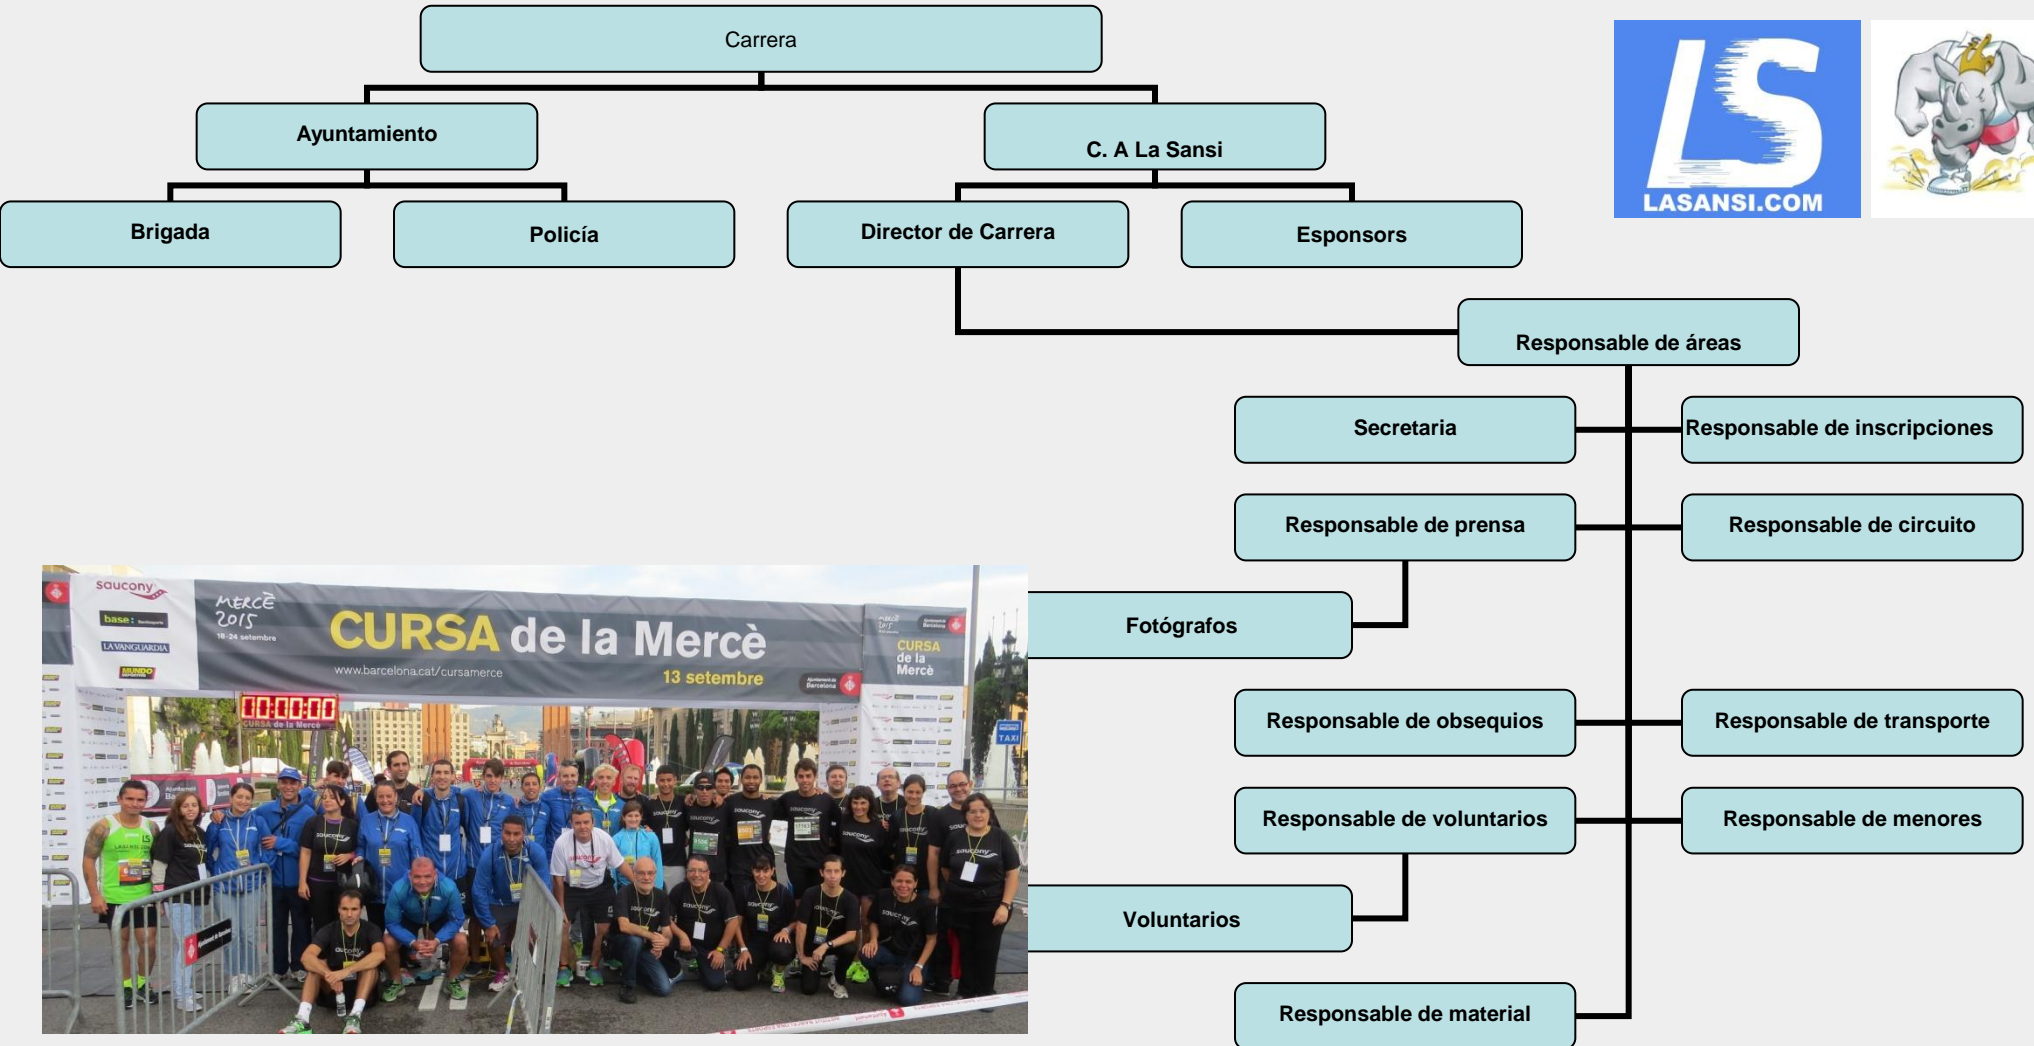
Carrera

Ayuntamiento

C. A La Sansi

LASANSI.COM

Brigada

Policía

Director de Carrera

Esponsors

Responsable de áreas

Secretaria

Responsable de inscripciones

Responsable de prensa

Responsable de circuito

saucony
base:
LA VANGUARDIA
MUNDO DEPORTIVO
MERCÈ 2015
18-24 setembre
CURSA de la Mercè
www.barcelona.cat/cursamerce
13 setembre
CURSA de la Mercè
00:00:00
CURSA de la Mercè
TAXI

Fotógrafos

Responsable de obsequios

Responsable de transporte

Responsable de voluntarios

Responsable de menores

Voluntarios

Responsable de material